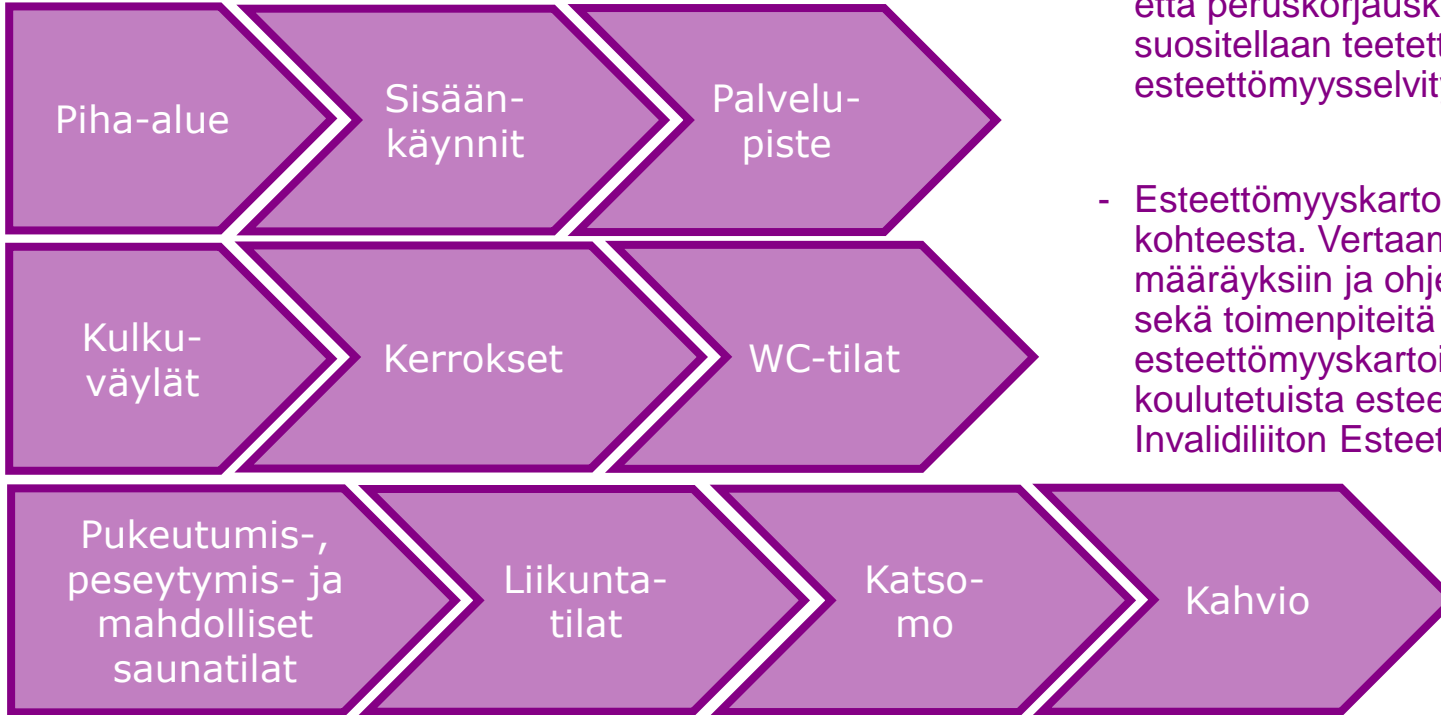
Piha-alue

Sisäänkäynnit

Palvelupiste

Kulkuväylät

Kerrokset

WC-tilat

Pukeutumis-, peseytymis- ja mahdolliset saunatilat

Liikuntatilat

Katsomo

Kahvio

että peruskorjausk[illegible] suositellaan teetett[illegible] esteettömyysselvit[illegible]

- Esteettömyyskarto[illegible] kohteesta. Vertaan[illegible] määräyksiin ja ohje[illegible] sekä toimenpiteitä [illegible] esteettömyyskartoi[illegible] koulutetuista estee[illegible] Invalidiliiton Esteet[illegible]